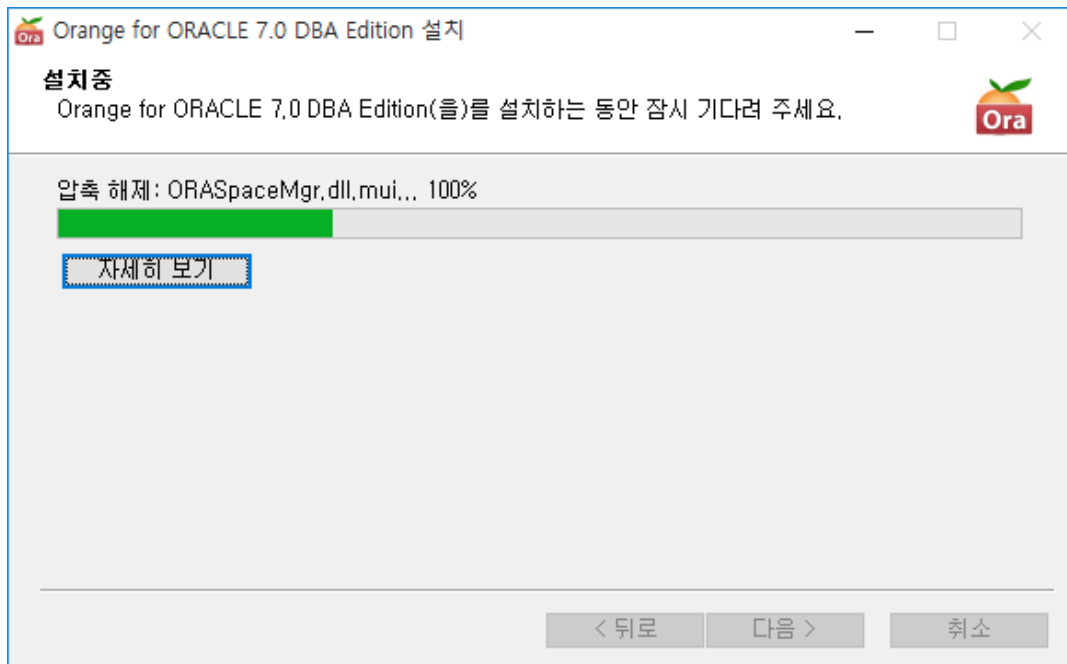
Ora Orange for ORACLE 7.0 DBA Edition 설치

설치중
Orange for ORACLE 7.0 DBA Edition(을)를 설치하는 동안 잠시 기다려 주세요.

Ora

압축 해제: ORASpaceMgr.dll.mui... 100%

자세히 보기

< 뒤로 다음 > 취소